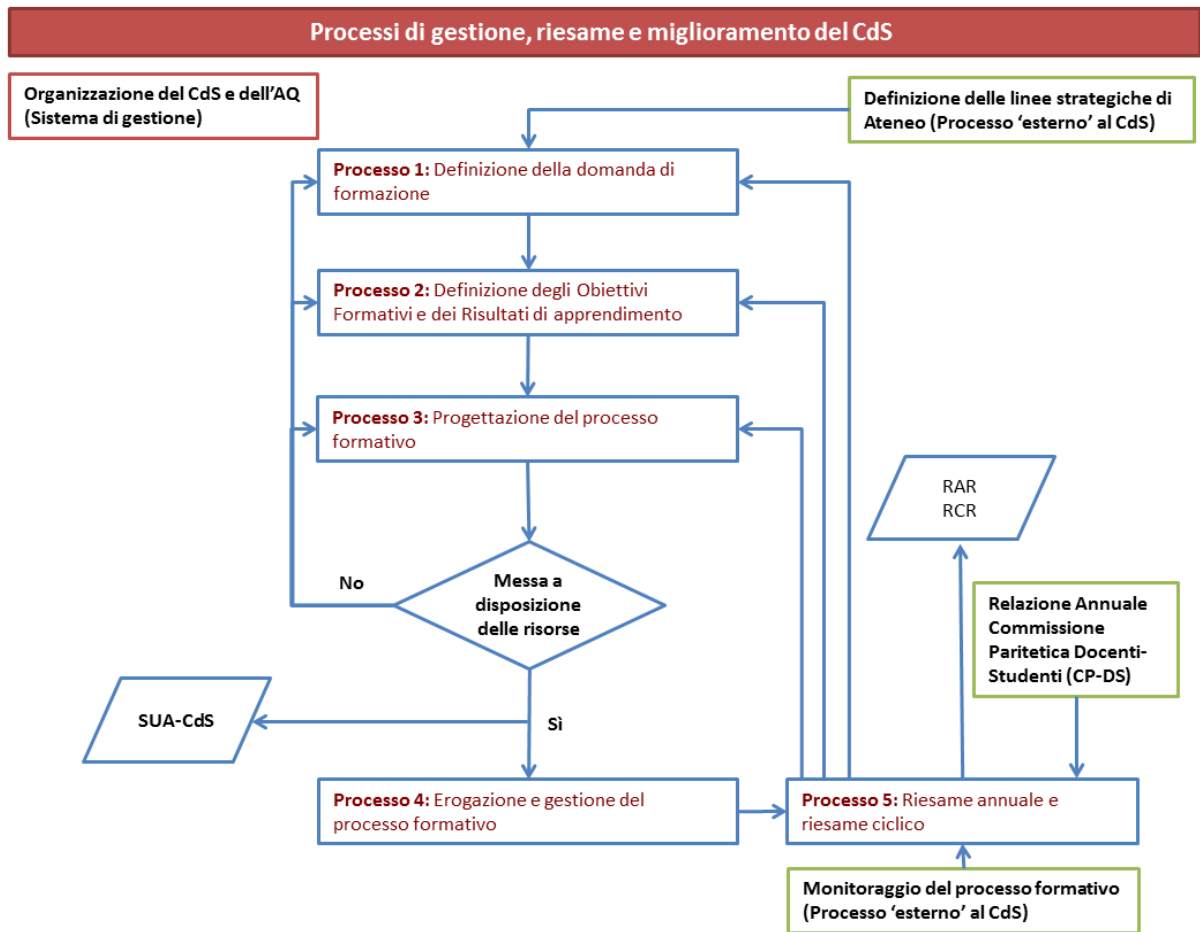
Processi di gestione, riesame e miglioramento del CdS

Organizzazione del CdS e dell'AQ (Sistema di gestione)

Definizione delle linee strategiche di Ateneo (Processo 'esterno' al CdS)

Processo 1: Definizione della domanda di formazione

Processo 2: Definizione degli Obiettivi Formativi e dei Risultati di apprendimento

Processo 3: Progettazione del processo formativo

RAR
RCR

No

Messa a disposizione delle risorse

Relazione Annuale Commissione Paritetica Docenti-Studenti (CP-DS)

SUA-CdS

Sì

Processo 4: Erogazione e gestione del processo formativo

Processo 5: Riesame annuale e riesame ciclico

Monitoraggio del processo formativo (Processo 'esterno' al CdS)